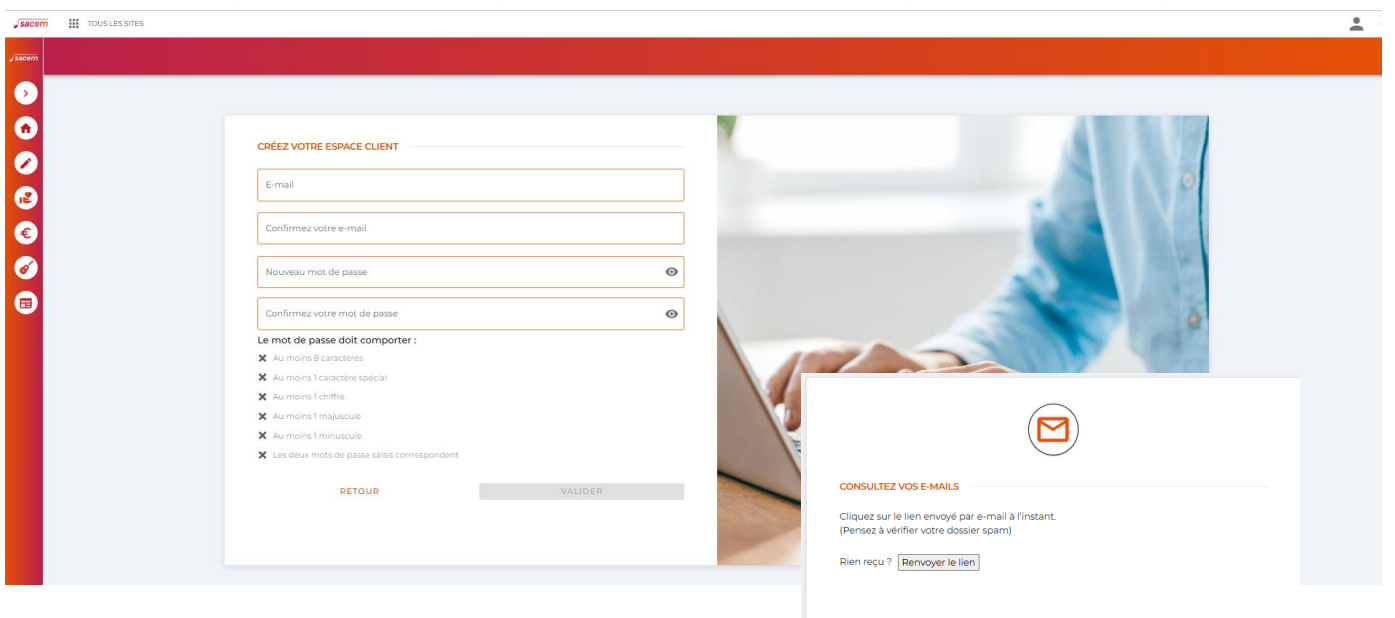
sacem TOUS LES SITES

sacem

CRÉEZ VOTRE ESPACE CLIENT

E-mail

Confirmez votre e-mail

Nouveau mot de passe

Confirmez votre mot de passe

Le mot de passe doit comporter :

Au moins 8 caractères

Au moins 1 caractère spécial

Au moins 1 chiffre

Au moins 1 majuscule

Au moins 1 minuscule

Les deux mots de passe saisis correspondent

RETOUR

VALIDER

CONSULTEZ VOS E-MAILS

Cliquez sur le lien envoyé par e-mail à l'instant.
(Pensez à vérifier votre dossier spam)

Rien reçu ? Renvoyer le lien